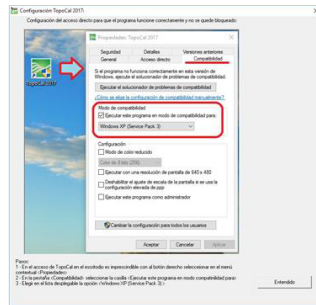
Configuración TopoCal 2017

Configuración del acceso directo para que el programa funcione correctamente y no se quede bloqueado.

TopoCal 2017

Propiedades: TopoCal 2017

Seguridad | Detalles | Versiones anteriores
General | Acceso directo | Compatibilidad

Si el programa no funciona correctamente en esta versión de Windows, ejecute el solucionador de problemas de compatibilidad.

Ejecutar el solucionador de problemas de compatibilidad

¿Cómo se elige la configuración de compatibilidad manualmente?

Modo de compatibilidad
Ejecutar este programa en modo de compatibilidad para:
Windows XP (Service Pack 3)

Configuración
Modo de color reducido
Color de 8 bits (256)
Ejecutar con una resolución de pantalla de 640 x 480
Deshabilitar el ajuste de escala de la pantalla si se usa la configuración elevada de ppp
Ejecutar este programa como administrador

Cambiar la configuración para todos los usuarios

Aceptar | Cancelar | Aplicar

Pasos:
1.- En el acceso de TopoCal en el escritorio es imprescindible con el botón derecho seleccionar en el menú contextual «Propiedades».
2.- En la pestaña «Compatibilidad» seleccione la casilla «Ejecutar este programa en modo de compatibilidad para:»
3.- Elegir en el lista desplegable la opción «Windows XP (Service Pack 3)»

Entendido